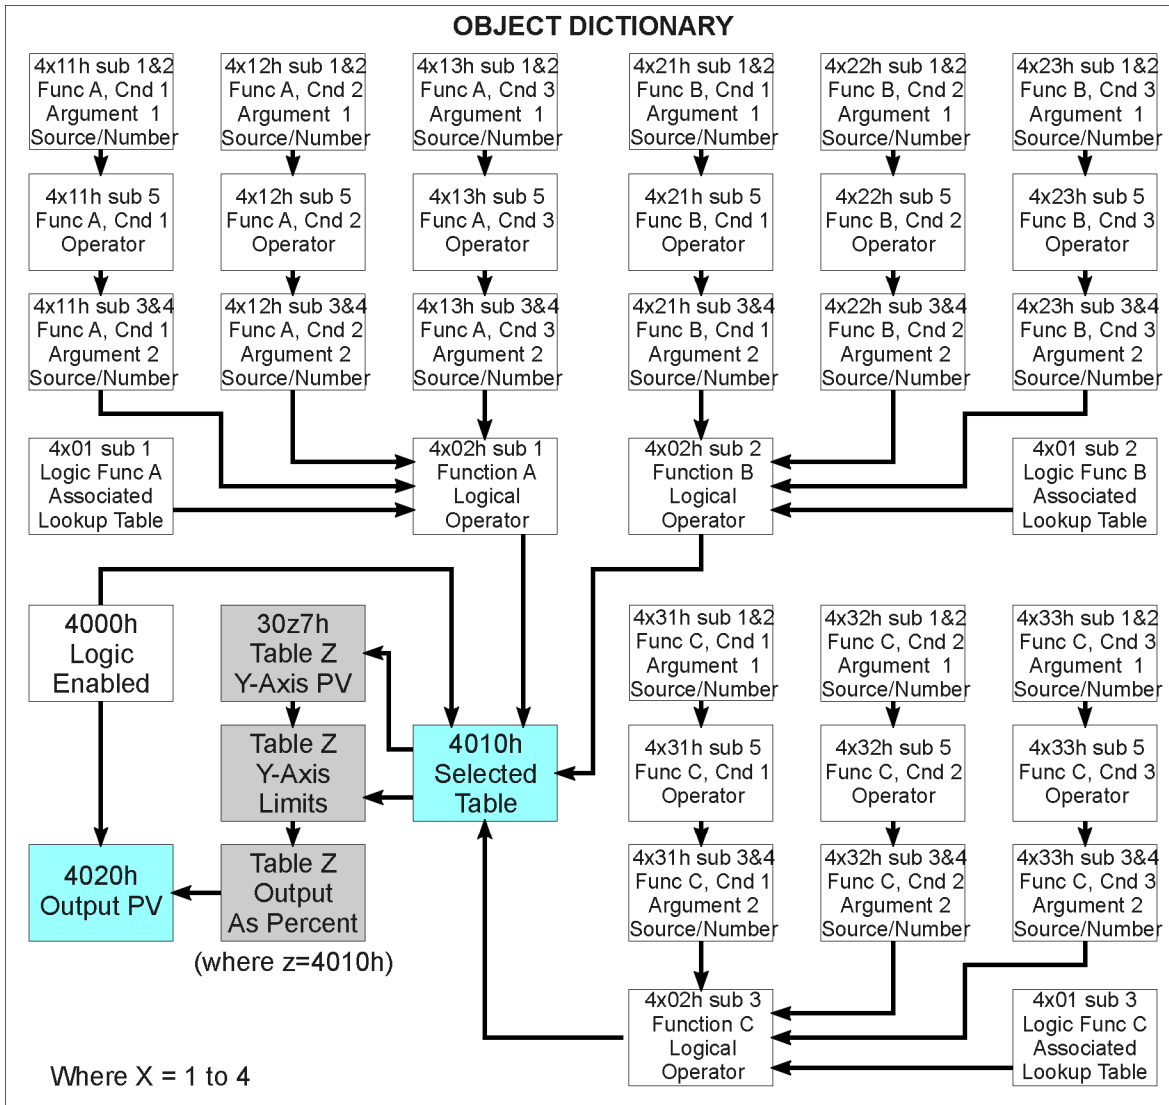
OBJECT DICTIONARY

4x11h sub 1&2
Func A, Cnd 1
Argument 1
Source/Number

4x12h sub 1&2
Func A, Cnd 2
Argument 1
Source/Number

4x13h sub 1&2
Func A, Cnd 3
Argument 1
Source/Number

4x21h sub 1&2
Func B, Cnd 1
Argument 1
Source/Number

4x22h sub 1&2
Func B, Cnd 2
Argument 1
Source/Number

4x23h sub 1&2
Func B, Cnd 3
Argument 1
Source/Number

4x11h sub 5
Func A, Cnd 1
Operator

4x12h sub 5
Func A, Cnd 2
Operator

4x13h sub 5
Func A, Cnd 3
Operator

4x21h sub 5
Func B, Cnd 1
Operator

4x22h sub 5
Func B, Cnd 2
Operator

4x23h sub 5
Func B, Cnd 3
Operator

4x11h sub 3&4
Func A, Cnd 1
Argument 2
Source/Number

4x12h sub 3&4
Func A, Cnd 2
Argument 2
Source/Number

4x13h sub 3&4
Func A, Cnd 3
Argument 2
Source/Number

4x21h sub 3&4
Func B, Cnd 1
Argument 2
Source/Number

4x22h sub 3&4
Func B, Cnd 2
Argument 2
Source/Number

4x23h sub 3&4
Func B, Cnd 3
Argument 2
Source/Number

4x01 sub 1
Logic Func A
Associated
Lookup Table

4x02h sub 1
Function A
Logical
Operator

4x02h sub 2
Function B
Logical
Operator

4x01 sub 2
Logic Func B
Associated
Lookup Table

4000h
Logic
Enabled

30z7h
Table Z
Y-Axis PV

Table Z
Y-Axis
Limits

4010h
Selected
Table

4020h
Output PV

Table Z
Output
As Percent

(where z=4010h)

4x31h sub 1&2
Func C, Cnd 1
Argument 1
Source/Number

4x32h sub 1&2
Func C, Cnd 2
Argument 1
Source/Number

4x33h sub 1&2
Func C, Cnd 3
Argument 1
Source/Number

4x31h sub 5
Func C, Cnd 1
Operator

4x32h sub 5
Func C, Cnd 2
Operator

4x33h sub 5
Func C, Cnd 3
Operator

4x31h sub 3&4
Func C, Cnd 1
Argument 2
Source/Number

4x32h sub 3&4
Func C, Cnd 2
Argument 2
Source/Number

4x33h sub 3&4
Func C, Cnd 3
Argument 2
Source/Number

4x02h sub 3
Function C
Logical
Operator

4x01 sub 3
Logic Func C
Associated
Lookup Table

Where X = 1 to 4